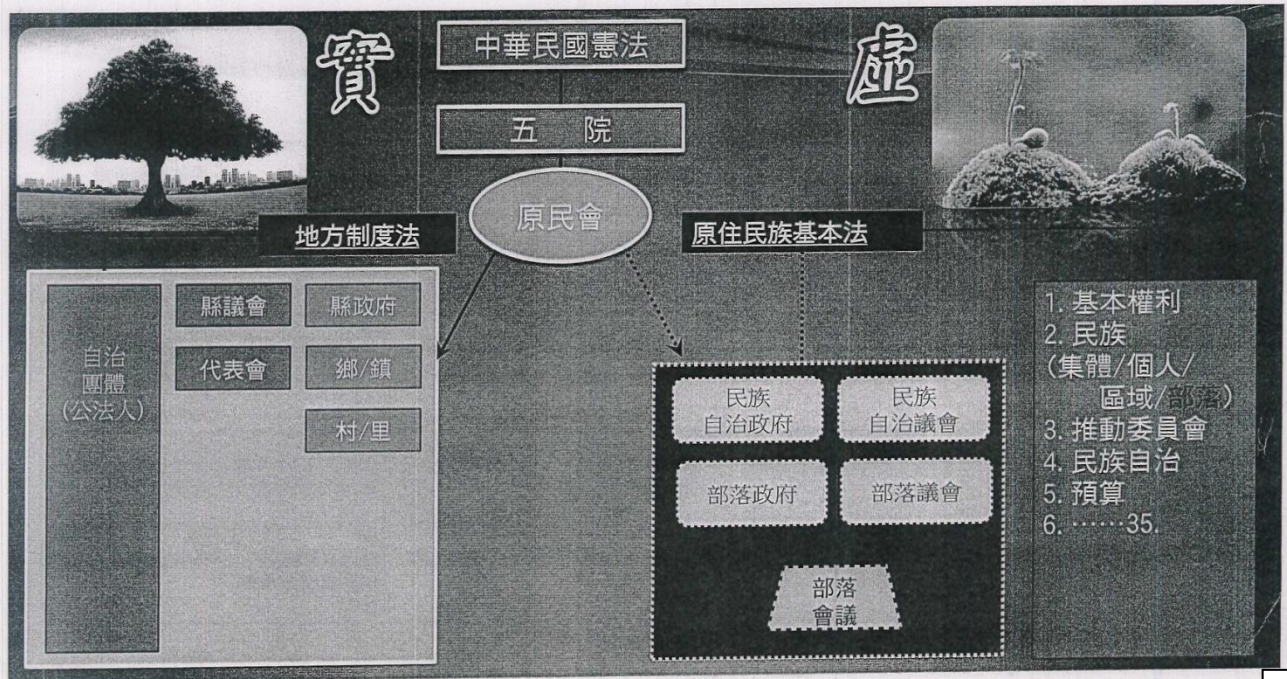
實

中華民國憲法

五　院

虛

原民會

地方制度法

原住民族基本法

自治團體(公法人)

縣議會

縣政府

代表會

鄉/鎮

村/里

民族自治政府

民族自治議會

部落政府

部落議會

部落會議

1. 基本權利
2. 民族
(集體/個人/區域/部落)
3. 推動委員會
4. 民族自治
5. 預算
6. ……35.